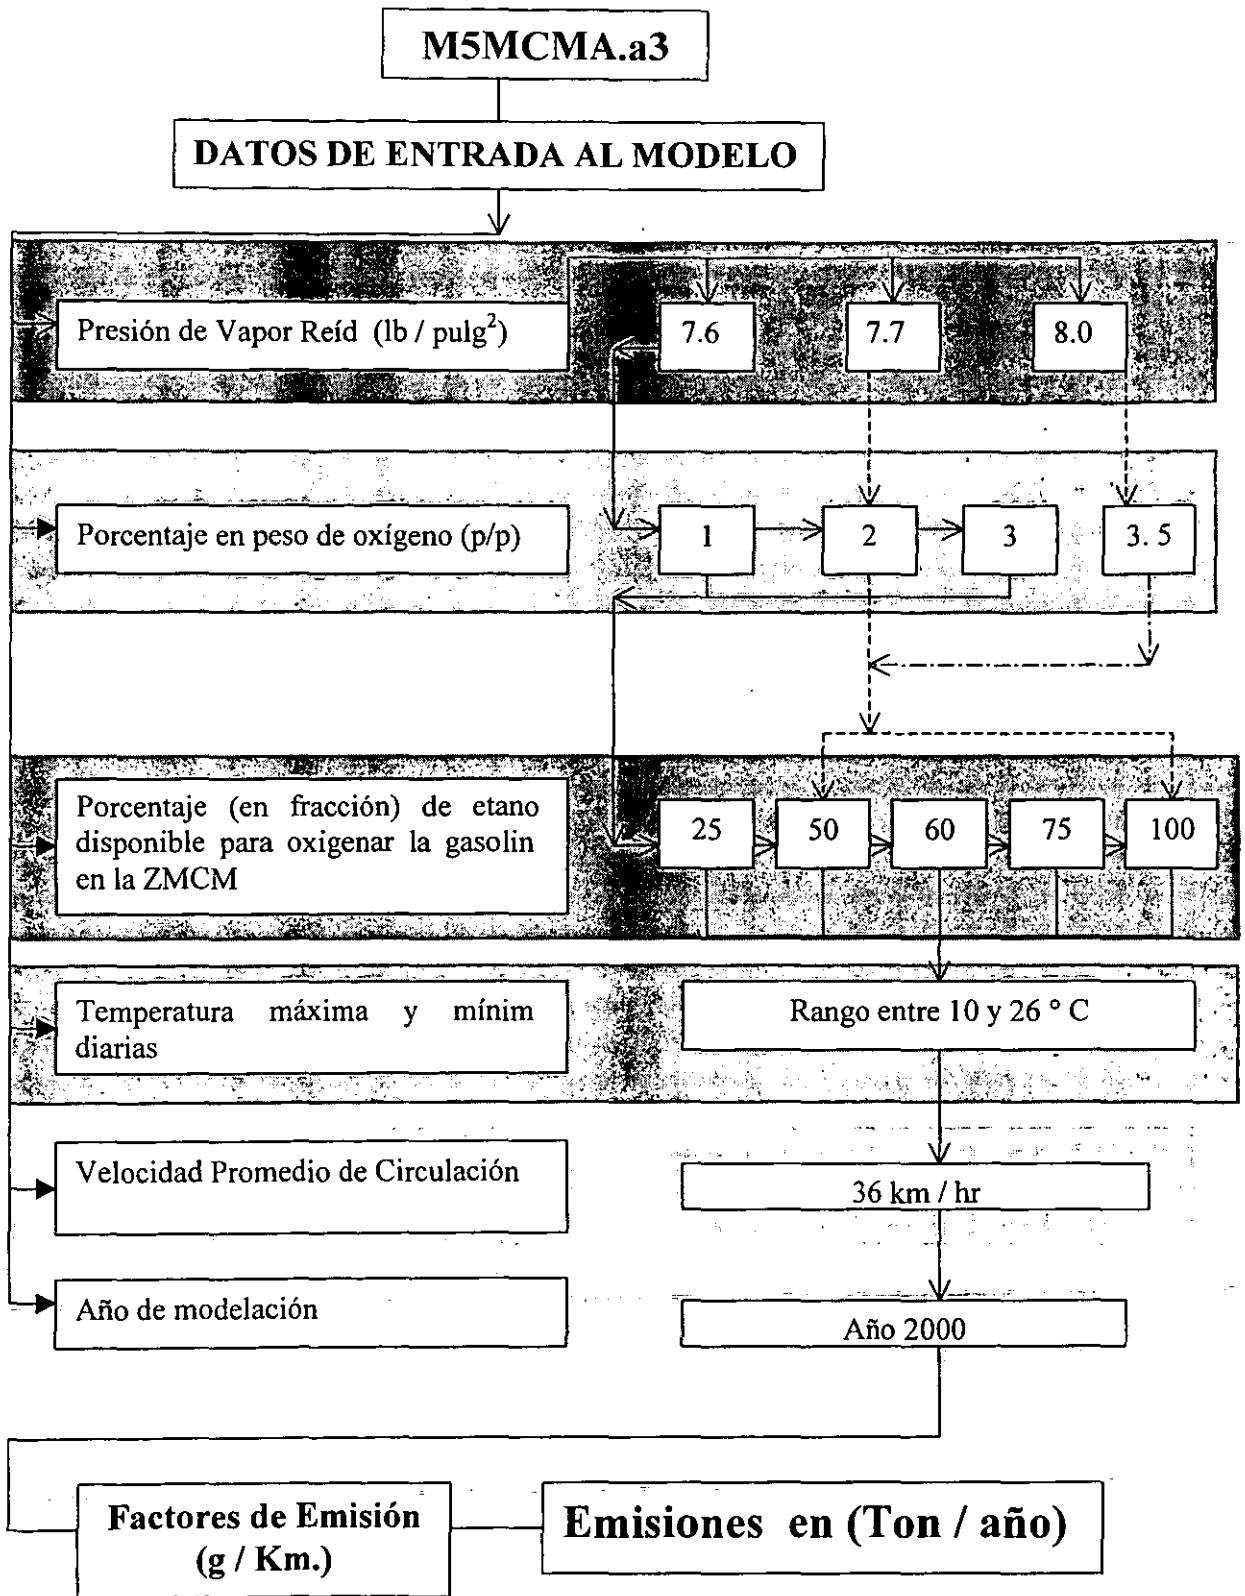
M5MCMA.a3

DATOS DE ENTRADA AL MODELO

Presión de Vapor Reíd (lb / pulg$^2$)

7.6

7.7

8.0

Porcentaje en peso de oxígeno (p/p)

1

2

3

3. 5

Porcentaje (en fracción) de etano disponible para oxigenar la gasolin en la ZMCM

25

50

60

75

100

Temperatura máxima y mínim diarias

Rango entre 10 y 26 ° C

Velocidad Promedio de Circulación

36 km / hr

Año de modelación

Año 2000

Factores de Emisión (g / Km.)

Emisiones en (Ton / año)